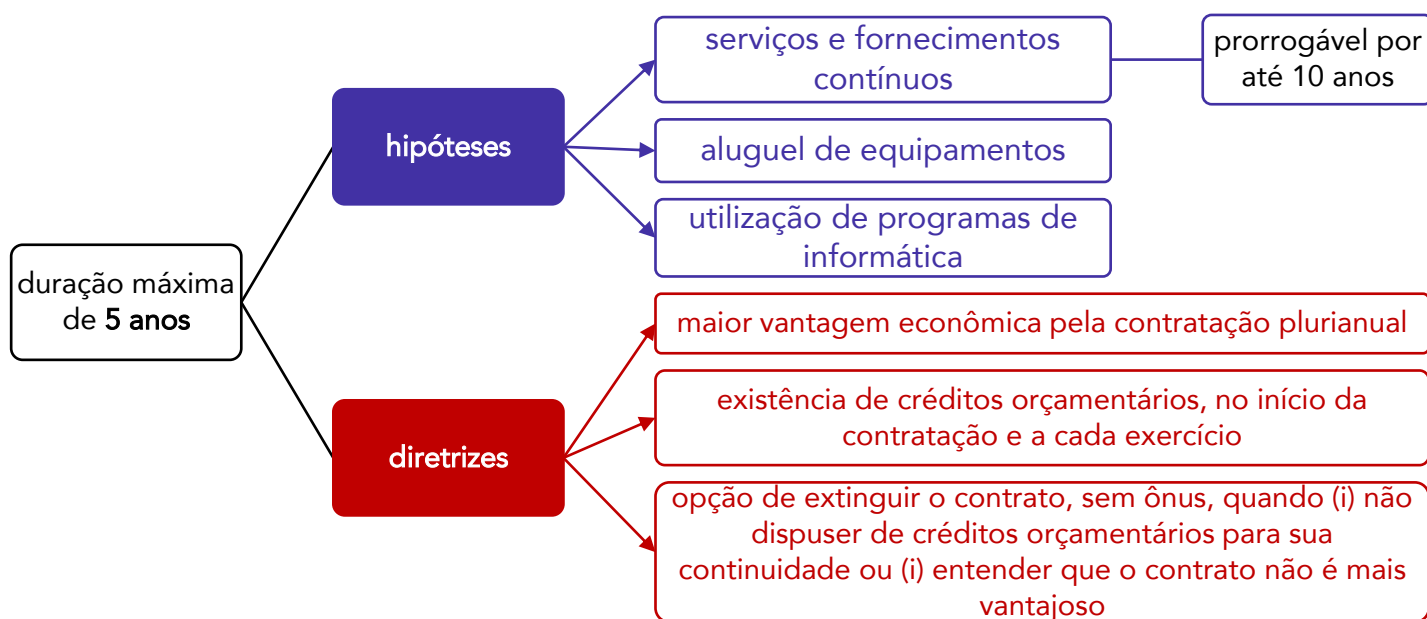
duração máxima de 5 anos

hipóteses

serviços e fornecimentos contínuos

prorrogável por até 10 anos

aluguel de equipamentos

utilização de programas de informática

diretrizes

maior vantagem econômica pela contratação plurianual

existência de créditos orçamentários, no início da contratação e a cada exercício

opção de extinguir o contrato, sem ônus, quando (i) não dispuser de créditos orçamentários para sua continuidade ou (i) entender que o contrato não é mais vantajoso